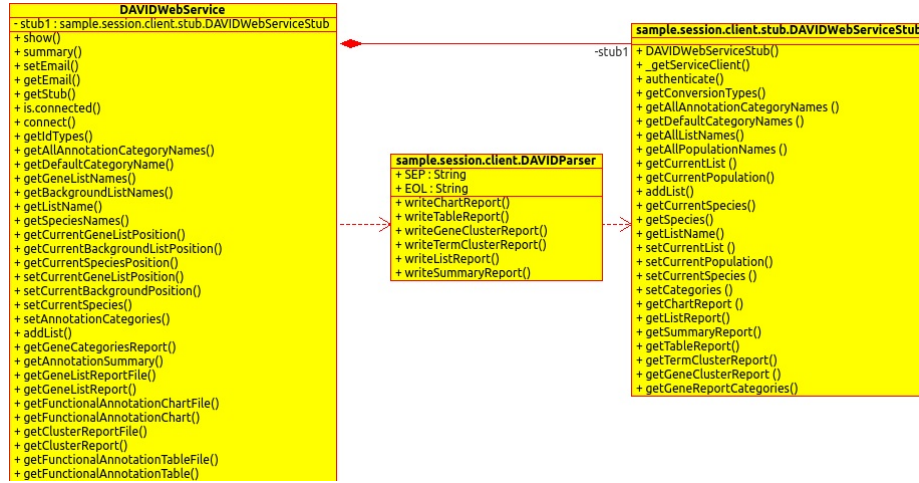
DAVIDWebService
- stub1 : sample.session.client.stub.DAVIDWebServiceStub
+ show()
+ summary()
+ setEmail()
+ getEmail()
+ getStub()
+ is.connected()
+ connect()
+ getIdTypes()
+ getAllAnnotationCategoryNames()
+ getDefaultCategoryName()
+ getGeneListNames()
+ getBackgroundListNames()
+ getListName()
+ getSpeciesNames()
+ getCurrentGeneListPosition()
+ getCurrentBackgroundListPosition()
+ getCurrentSpeciesPosition()
+ setCurrentGeneListPosition()
+ setCurrentBackgroundPosition()
+ setCurrentSpecies()
+ setAnnotationCategories()
+ addList()
+ getGeneCategoriesReport()
+ getAnnotationSummary()
+ getGeneListReportFile()
+ getGeneListReport()
+ getFunctionalAnnotationChartFile()
+ getFunctionalAnnotationChart()
+ getClusterReportFile()
+ getClusterReport()
+ getFunctionalAnnotationTableFile()
+ getFunctionalAnnotationTable()

-stub1

sample.session.client.DAVIDParser
+ SEP : String
+ EOL : String
+ writeChartReport()
+ writeTableReport()
+ writeGeneClusterReport()
+ writeTermClusterReport()
+ writeListReport()
+ writeSummaryReport()

sample.session.client.stub.DAVIDWebServiceStub
+ DAVIDWebServiceStub()
+ _getServiceClient()
+ authenticate()
+ getConversionTypes()
+ getAllAnnotationCategoryNames ()
+ getDefaultCategoryNames ()
+ getAllListNames()
+ getAllPopulationNames ()
+ getCurrentList ()
+ getCurrentPopulation()
+ addList()
+ getCurrentSpecies()
+ getSpecies()
+ getListName()
+ setCurrentList ()
+ setCurrentPopulation()
+ setCurrentSpecies ()
+ setCategories ()
+ getChartReport ()
+ getListReport()
+ getSummaryReport()
+ getTableReport()
+ getTermClusterReport()
+ getGeneClusterReport ()
+ getGeneReportCategories()